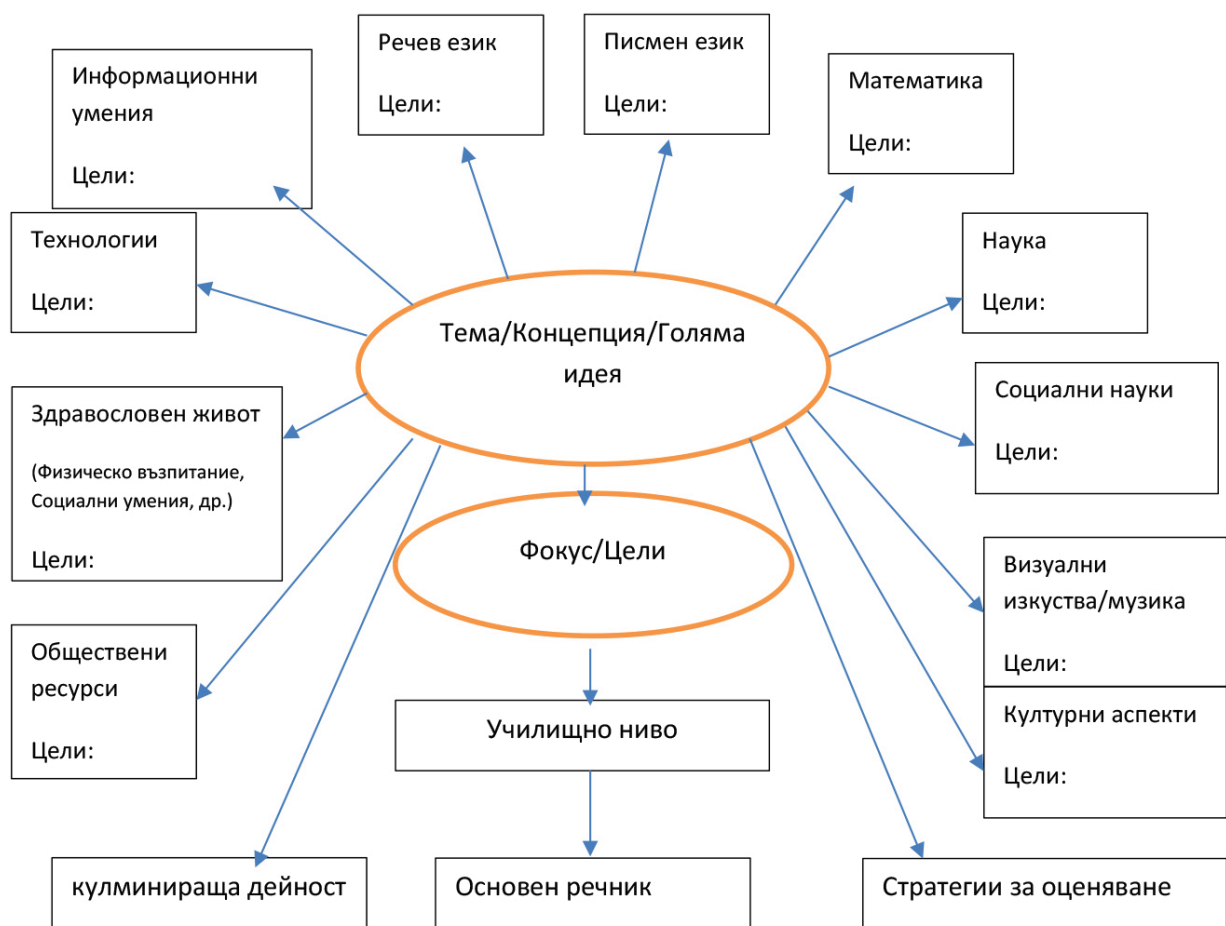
Речев език

Цели:

Писмен език

Цели:

Информационни умения

Цели:

Математика

Цели:

Технологии

Цели:

Наука

Цели:

Тема/Концепция/Голяма идея

Социални науки

Цели:

Здравословен живот

(Физическо възпитание, Социални умения, др.)

Цели:

Фокус/Цели

Визуални изкуства/музика

Цели:

Обществени ресурси

Цели:

Културни аспекти

Цели:

Училищно ниво

кулминираща дейност

Основен речник

Стратегии за оценяване